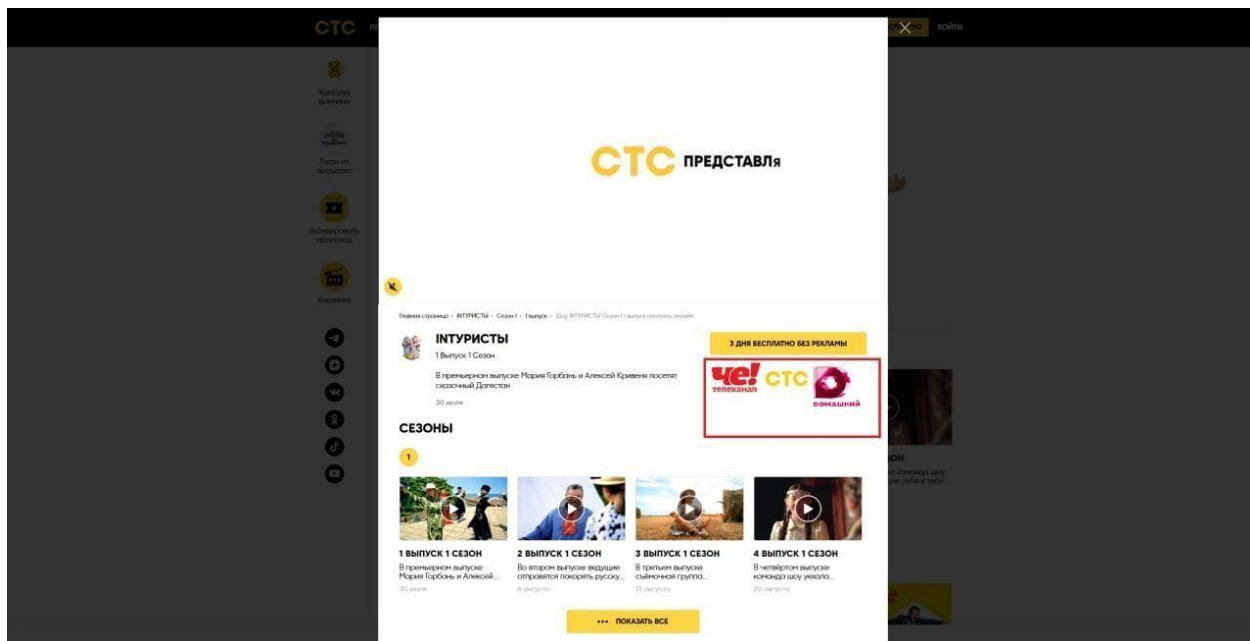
СТС

ВОЙТИ

Капсула времени

Гости из прошлого

Активировать промокод

Кастинги

СТС ПРЕДСТАВЛЯ

Главная страница › INТУРИСТЫ › Сезон 1 › 1 выпуск › Шоу INТУРИСТЫ Сезон 1 выпуск смотреть онлайн

INТУРИСТЫ

1 Выпуск 1 Сезон

3 ДНЯ БЕСПЛАТНО БЕЗ РЕКЛАМЫ

В премьерном выпуске Мария Горбань и Алексей Кривеня посетят сказочный Дагестан

30 июля

ЧЕ! телеканал СТС ДОМАШНИЙ

СЕЗОНЫ

1

1 ВЫПУСК 1 СЕЗОН
В премьерном выпуске Мария Горбань и Алексей...
30 июля

2 ВЫПУСК 1 СЕЗОН
Во втором выпуске ведущие отправятся покорять русску...
6 августа

3 ВЫПУСК 1 СЕЗОН
В третьем выпуске съёмочная группа...
13 августа

4 ВЫПУСК 1 СЕЗОН
В четвёртом выпуске команда шоу уехала...
20 августа

••• ПОКАЗАТЬ ВСЕ

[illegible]ОН
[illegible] команда шоу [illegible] себя и тебя...